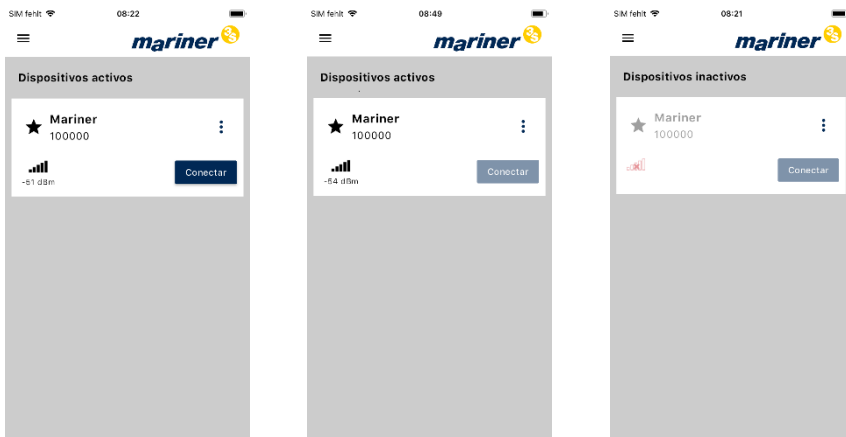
SIM fehlt 08:22

mariner

Dispositivos activos

Mariner
100000

-51 dBm

Conectar

SIM fehlt 08:49

mariner

Dispositivos activos

Mariner
100000

-64 dBm

Conectar

SIM fehlt 08:21

mariner

Dispositivos inactivos

Mariner
100000

Conectar